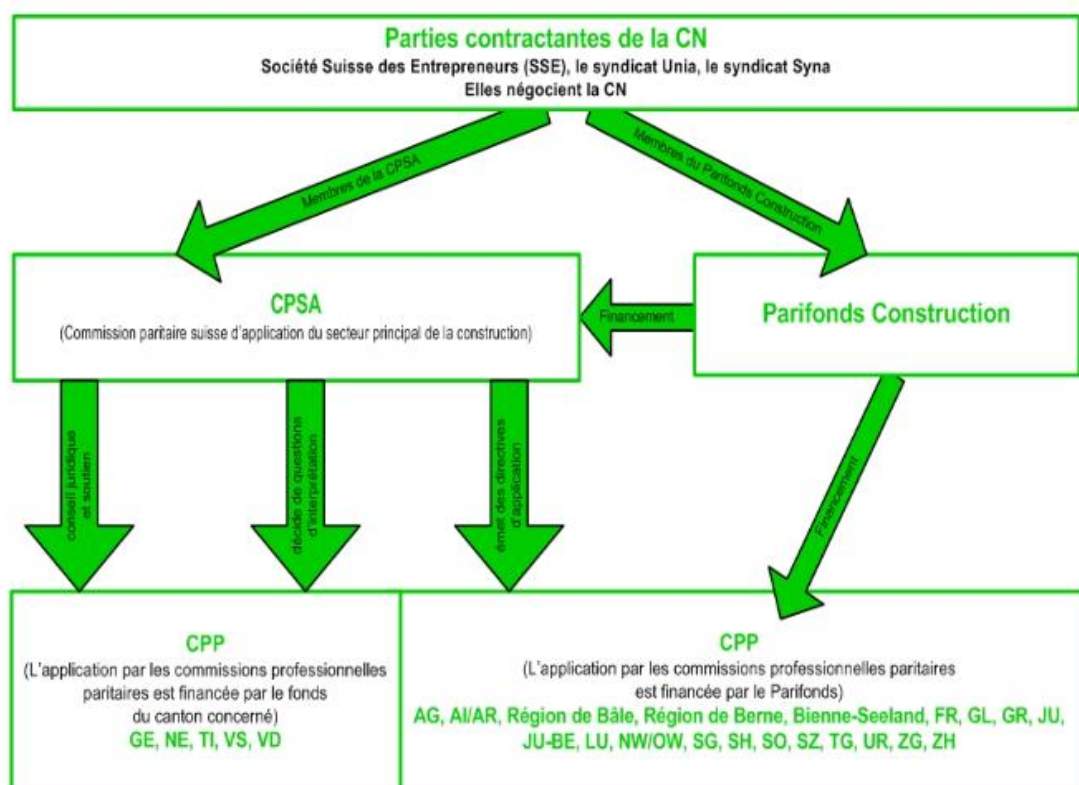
Parties contractantes de la CN
Société Suisse des Entrepreneurs (SSE), le syndicat Unia, le syndicat Syna
Elles négocient la CN

Membres de la CPSA

Membres du Parifonds Construction

CPSA
(Commission paritaire suisse d'application du secteur principal de la construction)

Financement

Parifonds Construction

conseil juridique et soutien

décide de questions d'interprétation

émet des directives d'application

Financement

CPP
(L'application par les commissions professionnelles paritaires est financée par le fonds du canton concerné)
GE, NE, TI, VS, VD

CPP
(L'application par les commissions professionnelles paritaires est financée par le Parifonds)
AG, AI/AR, Région de Bâle, Région de Berne, Bienne-Seeland, FR, GL, GR, JU, JU-BE, LU, NW/OW, SG, SH, SO, SZ, TG, UR, ZG, ZH